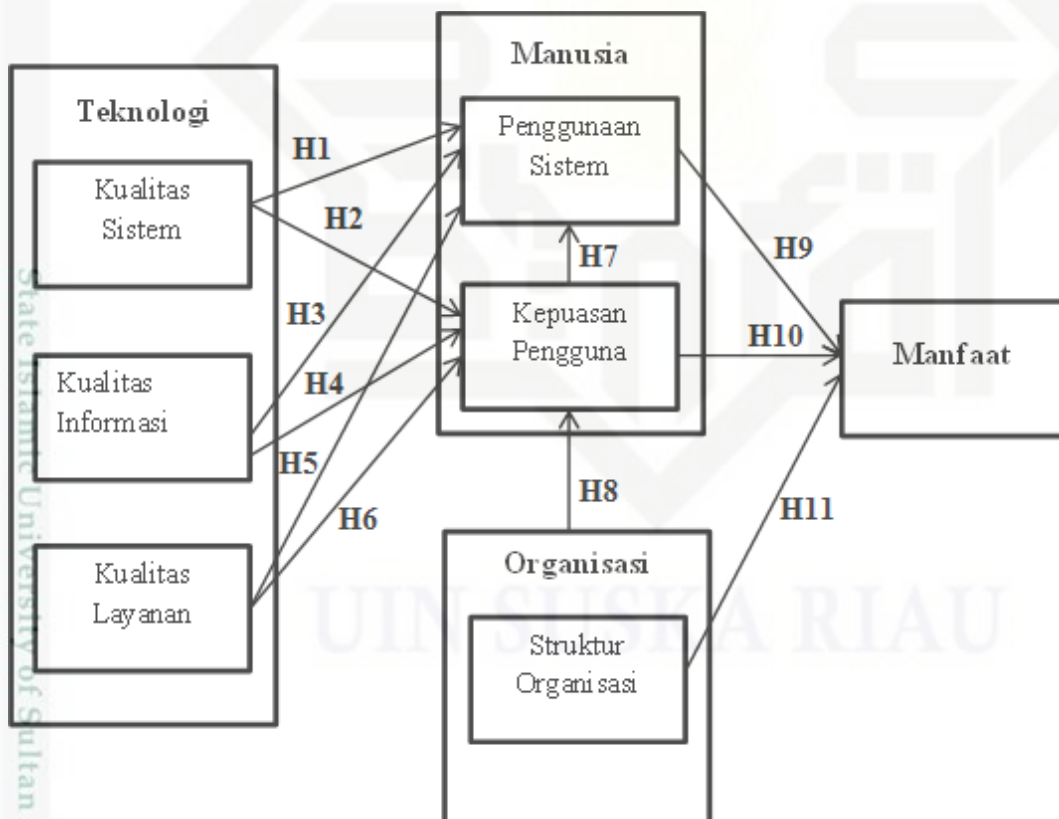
Teknologi

Kualitas Sistem

Kualitas Informasi

Kualitas Layanan

Manusia

Penggunaan Sistem

Kepuasan Pengguna

H1

H2

H3

H4

H5

H6

H7

H8

H9

H10

H11

Manfaat

Organisasi

Struktur Organisasi

State Islamic University of Sultan

UIN SUSKA RIAU